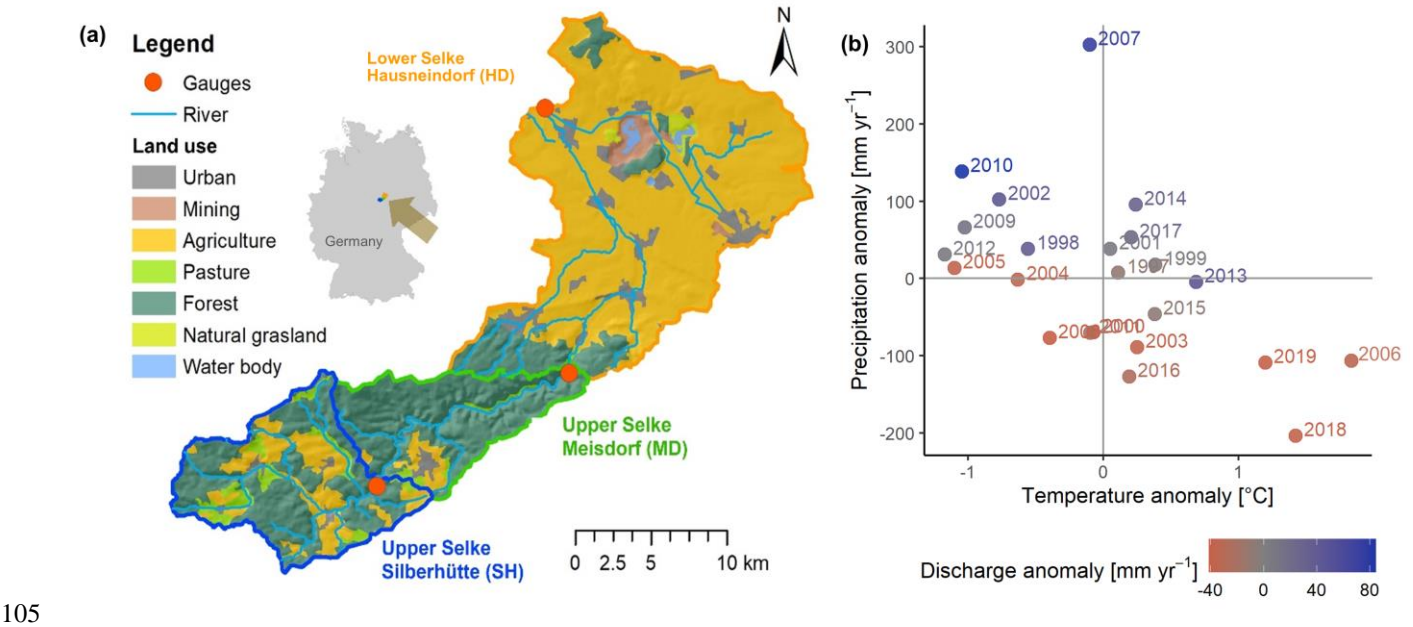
(a)

Legend
Gauges
River
Land use
Urban
Mining
Agriculture
Pasture
Forest
Natural grasland
Water body

Germany

Lower Selke Hausneindorf (HD)

N

Upper Selke Meisdorf (MD)

Upper Selke Silberhütte (SH)

0 2.5 5 10 km

(b)

Precipitation anomaly [mm yr$^{-1}$]

300
200
100
0
-100
-200

2007
2010
2002
2009
2012
2005
1998
2004
2014
2017
2001
1999
1997
2013
2015
2000
2011
2003
2019
2006
2016
2018

-1 0 1

Temperature anomaly [°C]

Discharge anomaly [mm yr$^{-1}$]
-40 0 40 80

105